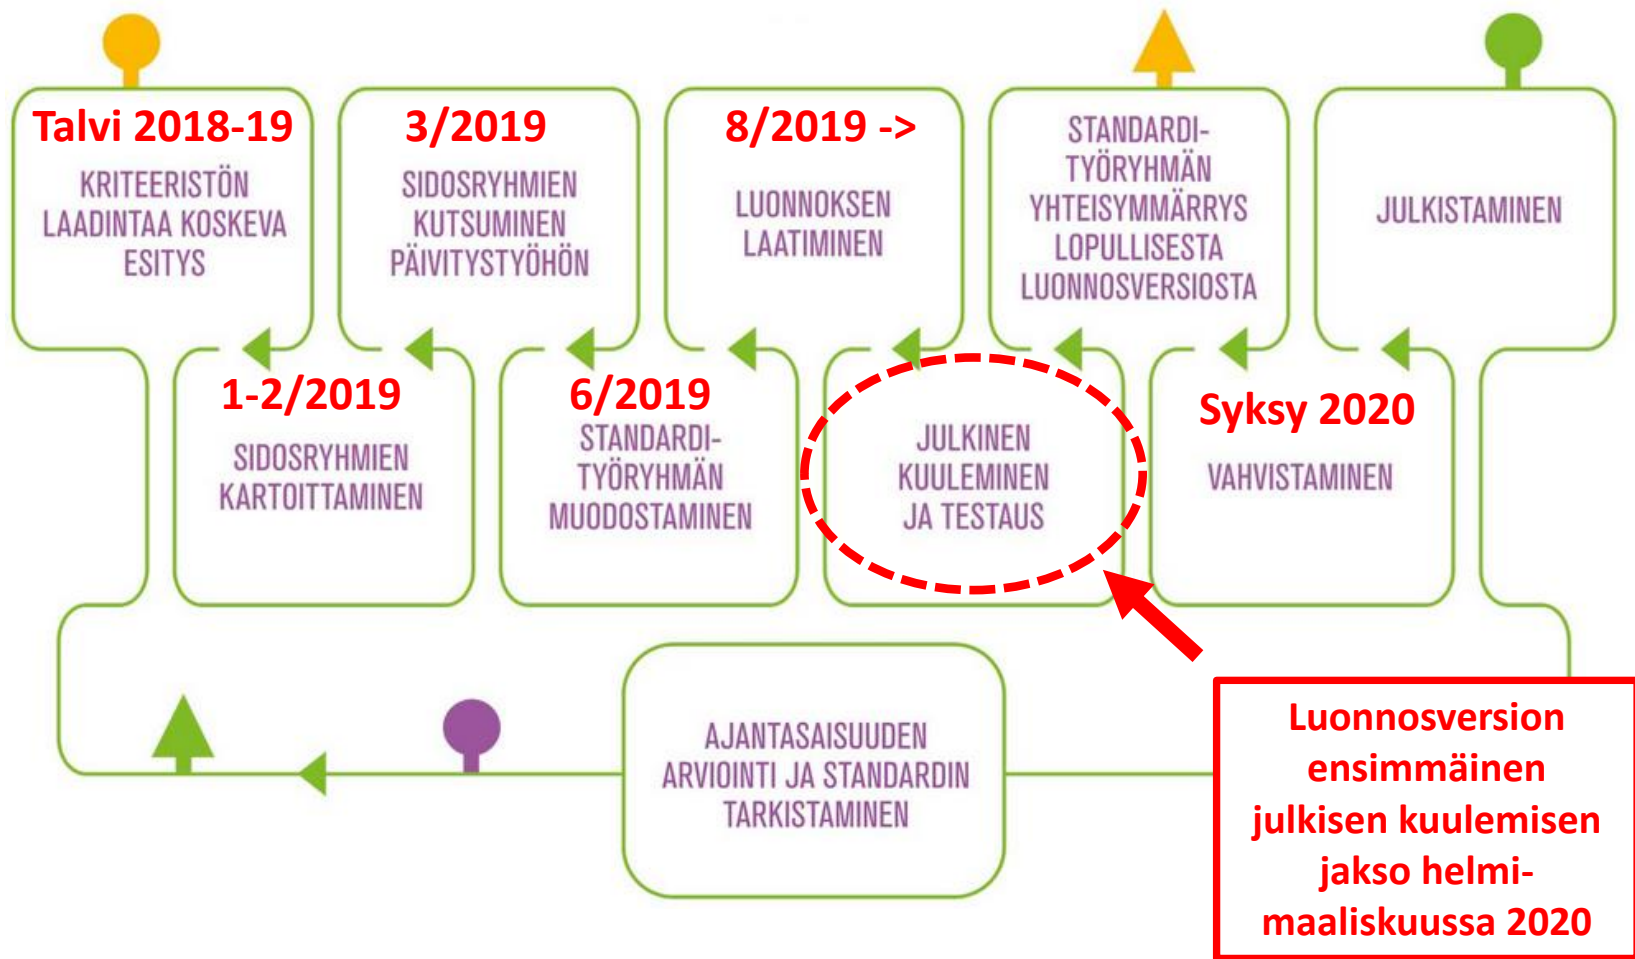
Talvi 2018-19
KRITEERISTÖN LAADINTAA KOSKEVA ESITYS

3/2019
SIDOSRYHMIEN KUTSUMINEN PÄIVITYSTYÖHÖN

8/2019 ->
LUONNOKSEN LAATIMINEN

STANDARDI-TYÖRYHMÄN YHTEISYMMÄRRYS LOPULLISESTA LUONNOSVERSIOSTA

JULKISTAMINEN

1-2/2019
SIDOSRYHMIEN KARTOITTAMINEN

6/2019
STANDARDI-TYÖRYHMÄN MUODOSTAMINEN

JULKINEN KUULEMINEN JA TESTAUS

Syksy 2020
VAHVISTAMINEN

AJANTASAISUUDEN ARVIOINTI JA STANDARDIN TARKISTAMINEN

Luonnosversion ensimmäinen julkisen kuulemisen jakso helmi-maaliskuussa 2020